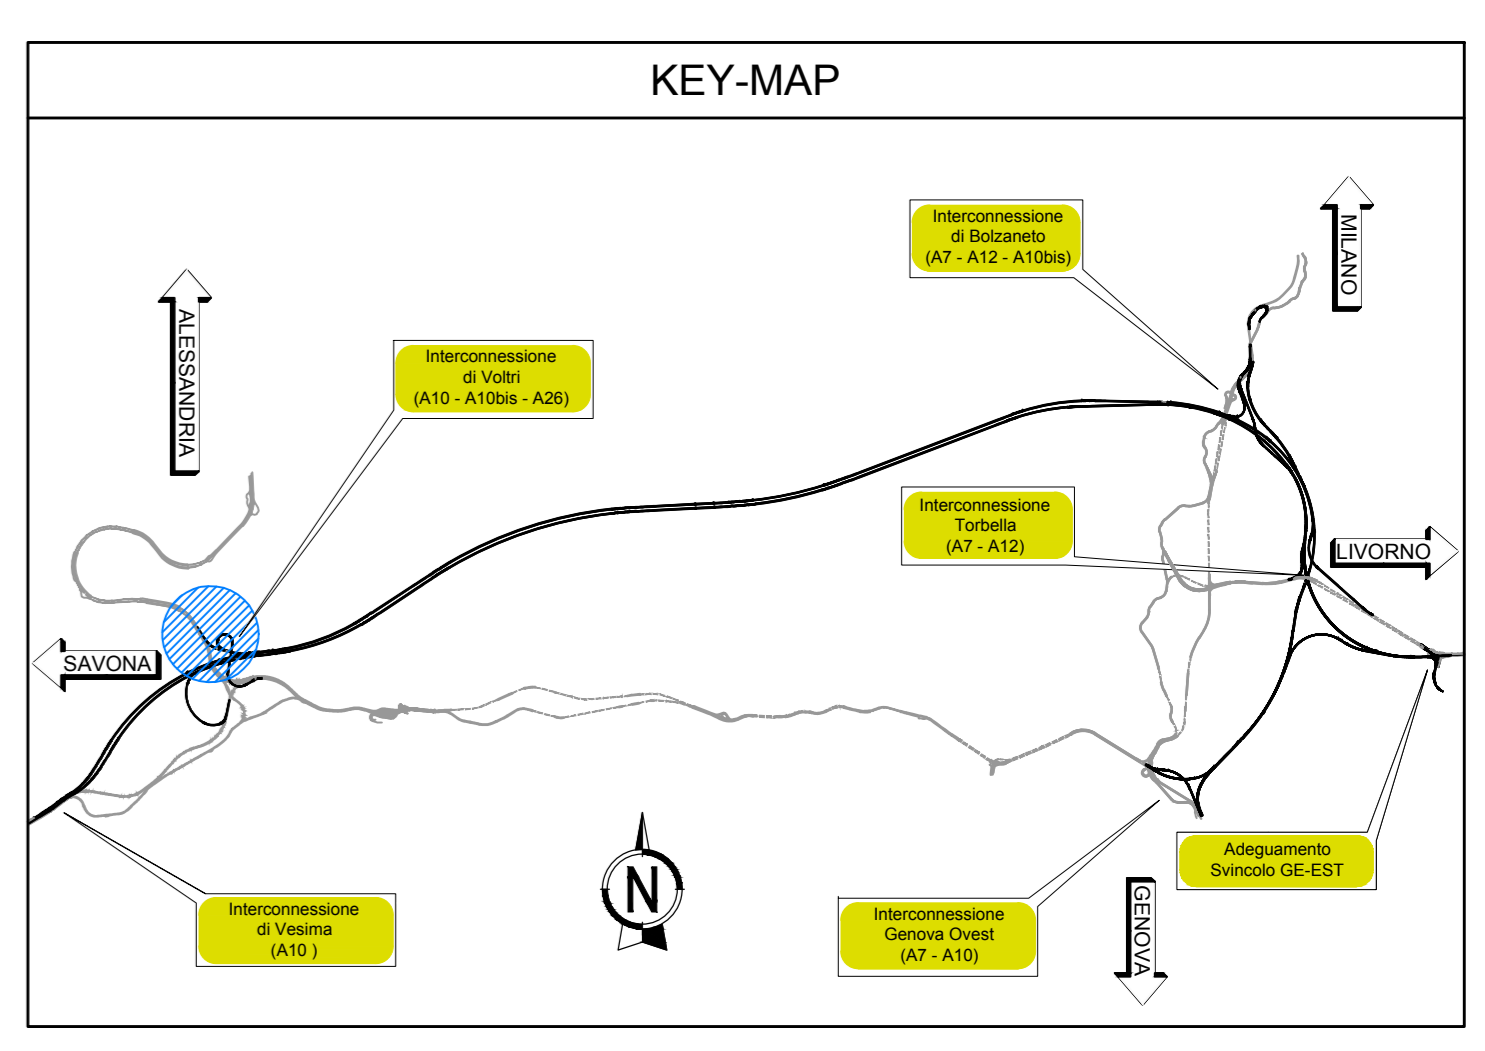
KEY-MAP

ALESSANDRIA

Interconnessione di Voltri (A10 - A10bis - A26)

Interconnessione di Bolzaneto (A7 - A12 - A10bis)

MILANO

Interconnessione Torbella (A7 - A12)

LIVORNO

SAVONA

N

Interconnessione di Vesima (A10 )

Interconnessione Genova Ovest (A7 - A10)

GENOVA

Adeguamento Svincolo GE-EST